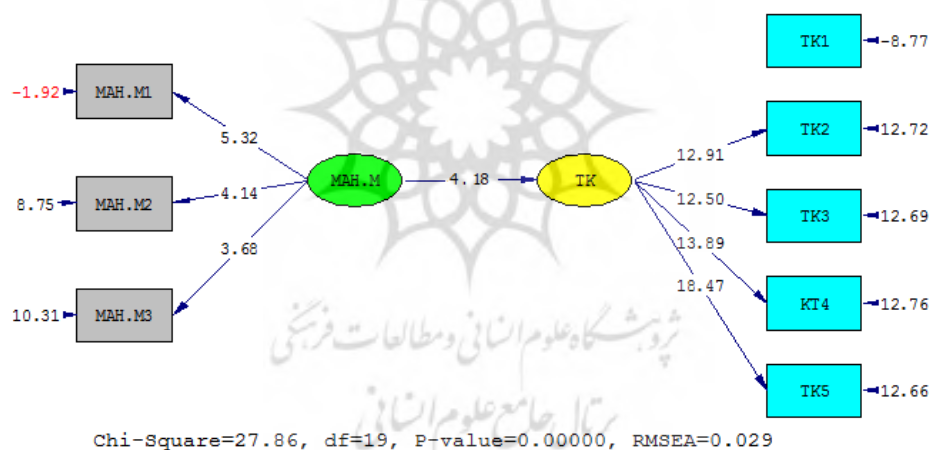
-1.92 MAH.M1
8.75 MAH.M2
10.31 MAH.M3
5.32
4.14
3.68
MAH.M
4.18
TK
TK1 -8.77
12.91
TK2 12.72
12.50
TK3 12.69
13.89
18.47
KT4 12.76
TK5 12.66

پژوهشگاه علوم انسانی و مطالعات فرهنگی
پرتال جامع علوم انسانی

Chi-Square=27.86, df=19, P-value=0.00000, RMSEA=0.029